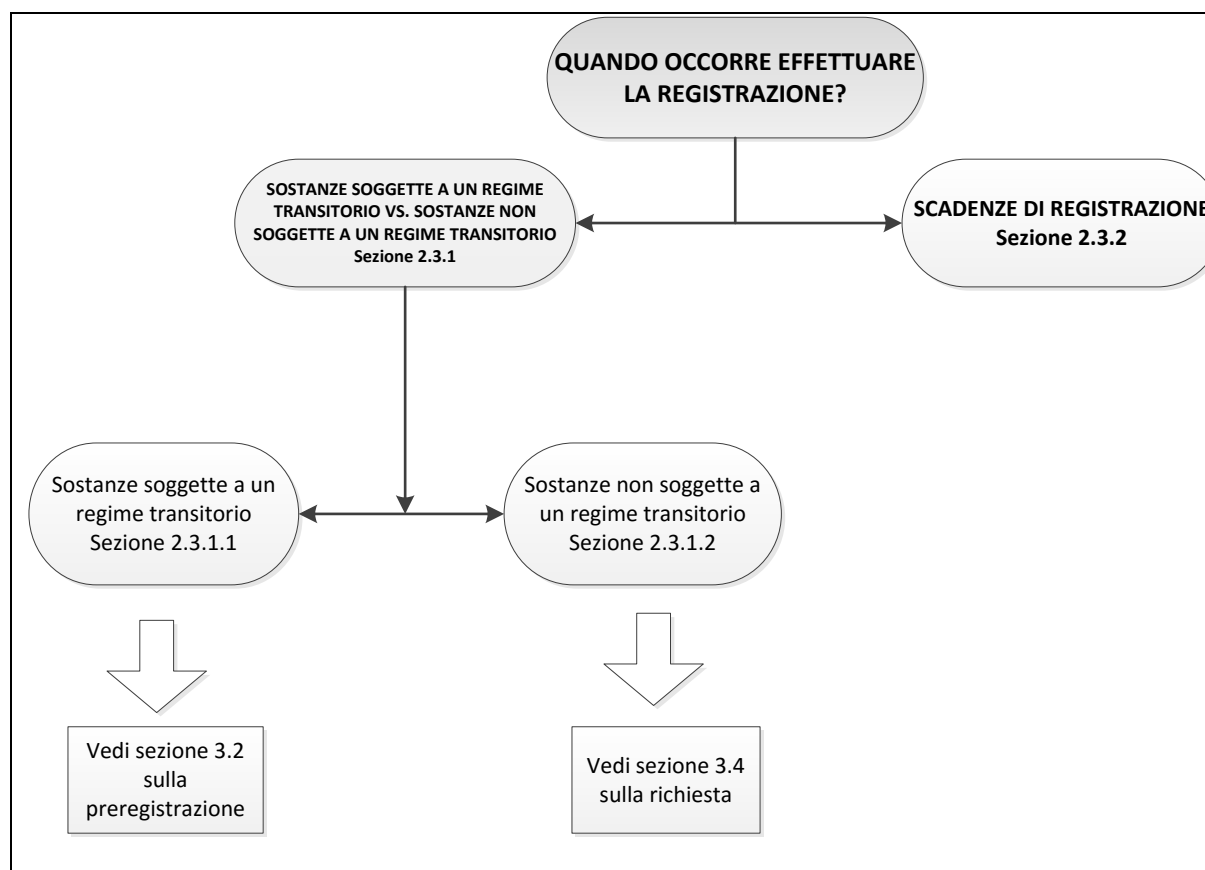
QUANDO OCCORRE EFFETTUARE LA REGISTRAZIONE?

SOSTANZE SOGGETTE A UN REGIME TRANSITORIO VS. SOSTANZE NON SOGGETTE A UN REGIME TRANSITORIO
Sezione 2.3.1

SCADENZE DI REGISTRAZIONE
Sezione 2.3.2

Sostanze soggette a un regime transitorio
Sezione 2.3.1.1

Sostanze non soggette a un regime transitorio
Sezione 2.3.1.2

Vedi sezione 3.2 sulla preregistrazione

Vedi sezione 3.4 sulla richiesta